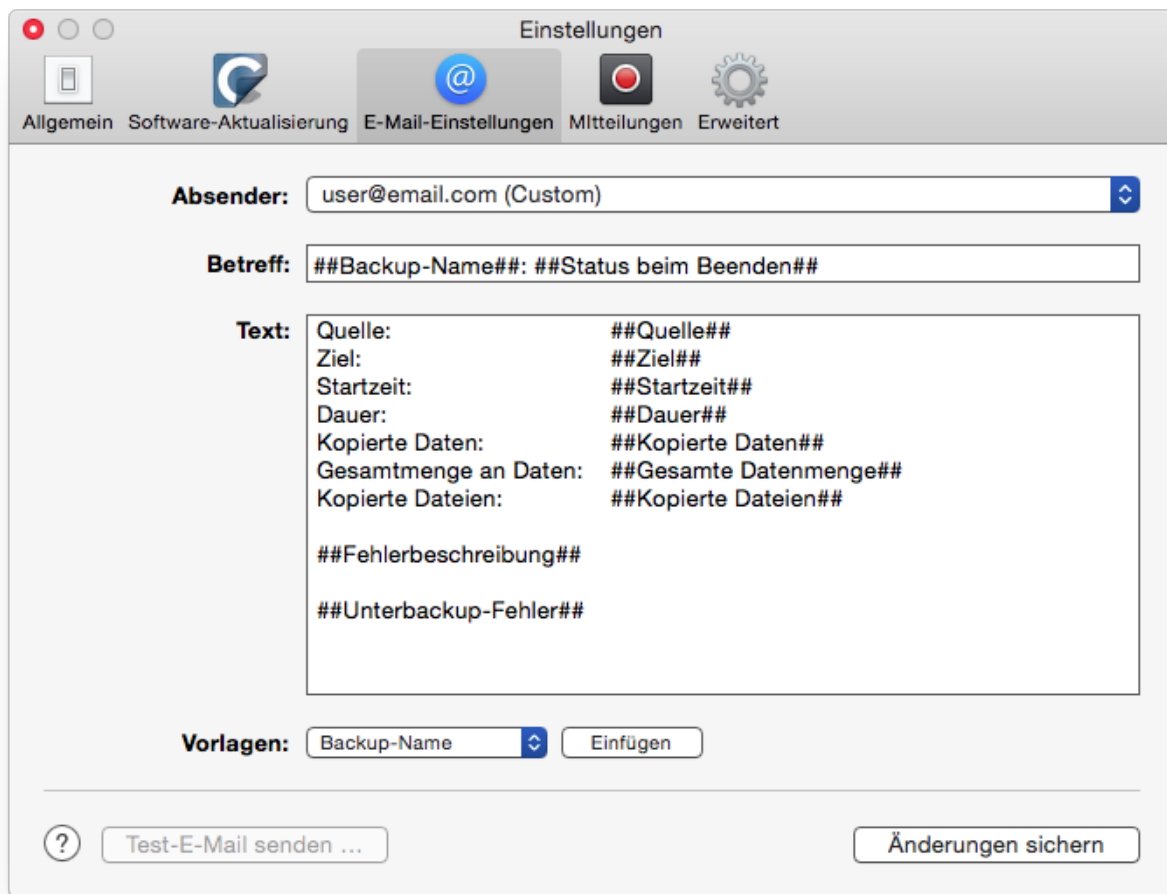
Einstellungen

Allgemein Software-Aktualisierung E-Mail-Einstellungen MItteilungen Erweitert

Absender: user@email.com (Custom)

Betreff: ##Backup-Name##: ##Status beim Beenden##

Text:

| | |
|---|---|
| Quelle: | ##Quelle## |
| Ziel: | ##Ziel## |
| Startzeit: | ##Startzeit## |
| Dauer: | ##Dauer## |
| Kopierte Daten: | ##Kopierte Daten## |
| Gesamtmenge an Daten: | ##Gesamte Datenmenge## |
| Kopierte Dateien: | ##Kopierte Dateien## |

##Fehlerbeschreibung##

##Unterbackup-Fehler##

Vorlagen: Backup-Name Einfügen

? Test-E-Mail senden ... Änderungen sichern